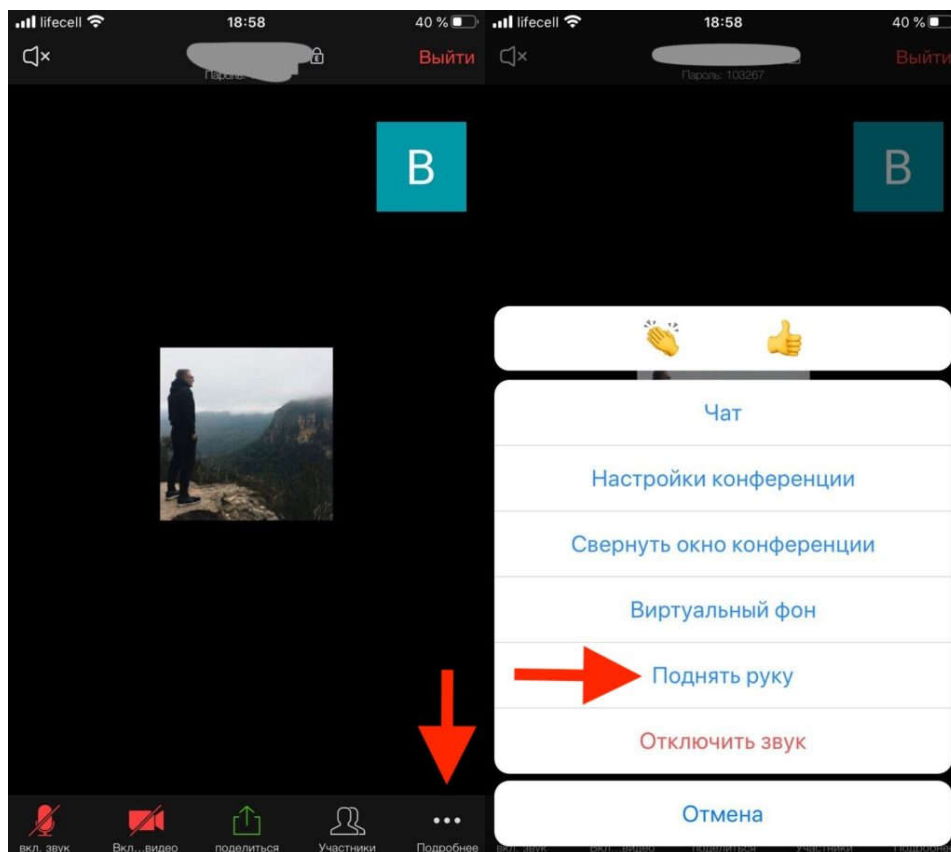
lifecell 18:58 40 %

Выйти

Пароль

B

вкл. звук

Вкл...видео

поделиться

Участники

Подробнее

lifecell 18:58 40 %

Выйти

Пароль: 103267

B

Чат

Настройки конференции

Свернуть окно конференции

Виртуальный фон

Поднять руку

Отключить звук

Отмена

вкл. звук

Вкл...видео

поделиться

Участники

Подробнее